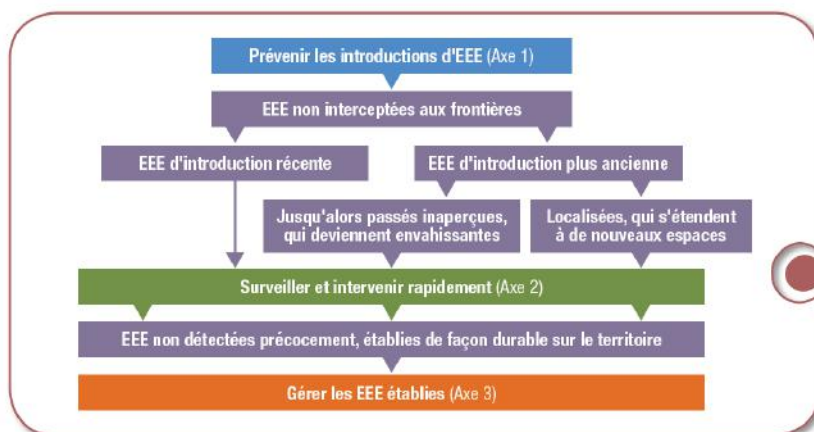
Prévenir les introductions d'EEE (Axe 1)

EEE non interceptées aux frontières

EEE d'introduction récente

EEE d'introduction plus ancienne

Jusqu'alors passés inaperçues, qui deviennent envahissantes

Localisées, qui s'étendent à de nouveaux espaces

Surveiller et intervenir rapidement (Axe 2)

EEE non détectées précocement, établies de façon durable sur le territoire

Gérer les EEE établies (Axe 3)